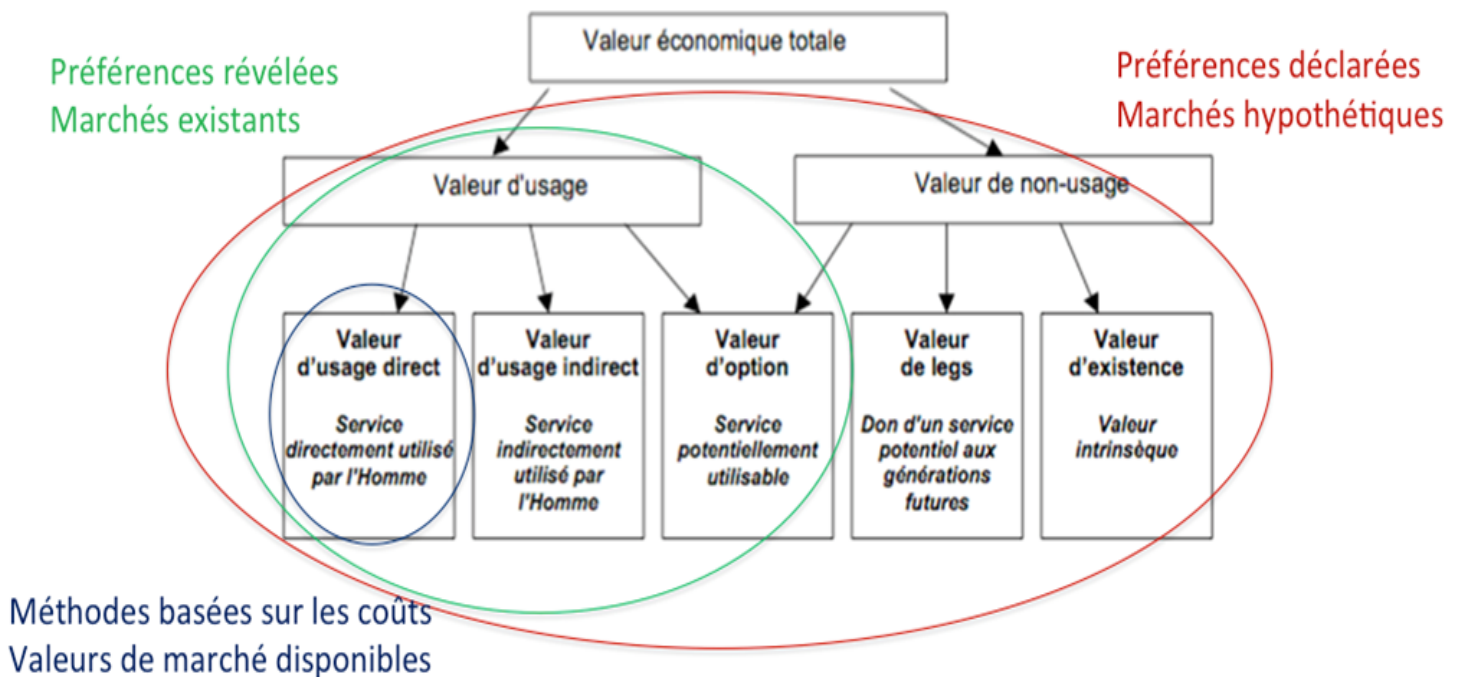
Valeur économique totale

Préférences révélées
Marchés existants

Préférences déclarées
Marchés hypothétiques

Valeur d'usage

Valeur de non-usage

Valeur d'usage direct

Service directement utilisé par l'Homme

Valeur d'usage indirect

Service indirectement utilisé par l'Homme

Valeur d'option

Service potentiellement utilisable

Valeur de legs

Don d'un service potentiel aux générations futures

Valeur d'existence

Valeur intrinsèque

Méthodes basées sur les coûts
Valeurs de marché disponibles